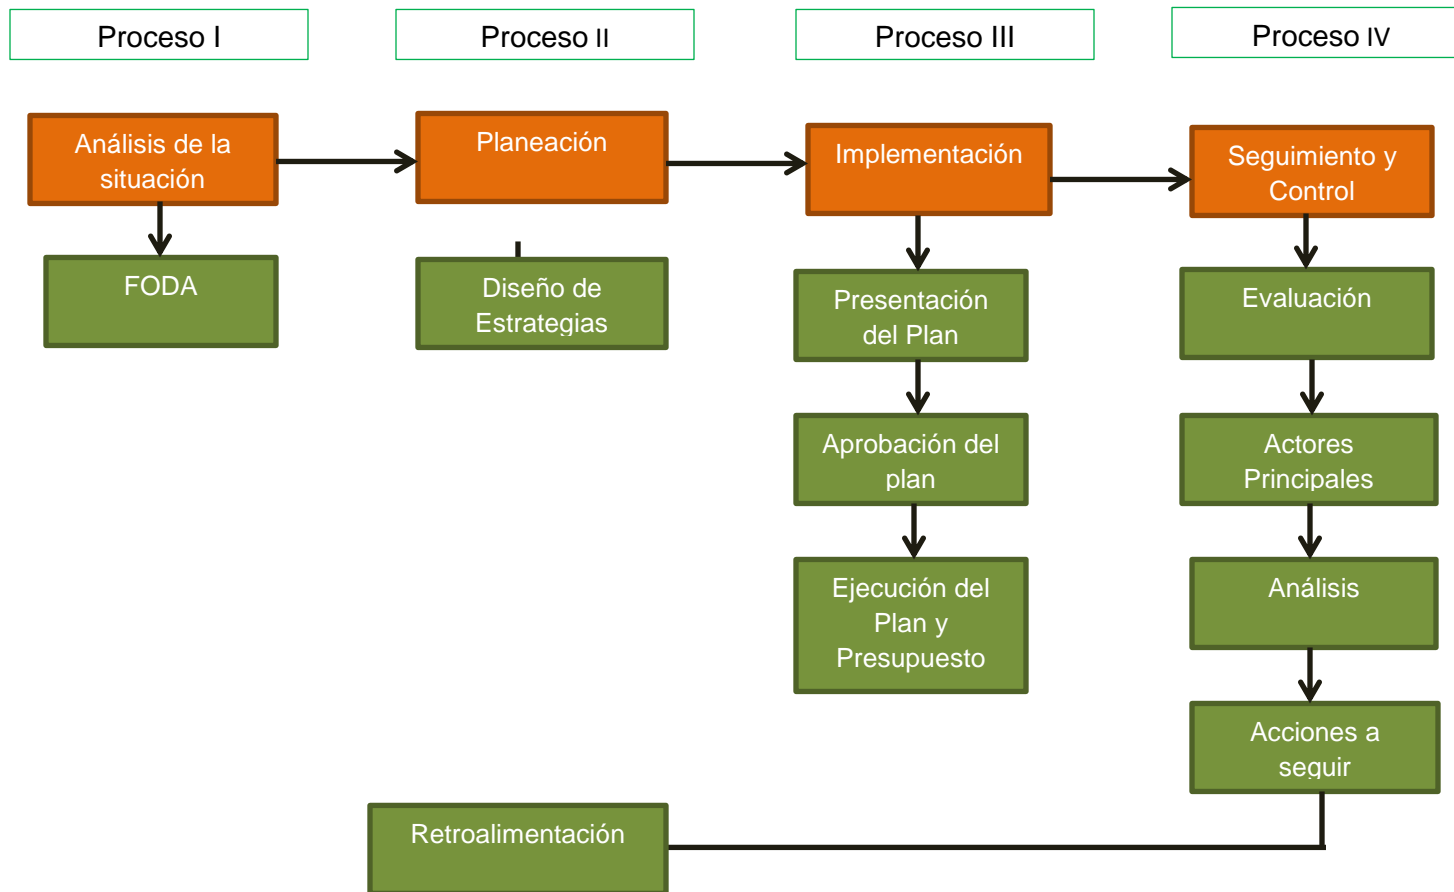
Proceso I

Proceso II

Proceso III

Proceso IV

Análisis de la situación

FODA

Planeación

Diseño de Estrategias

Implementación

Presentación del Plan

Aprobación del plan

Ejecución del Plan y Presupuesto

Seguimiento y Control

Evaluación

Actores Principales

Análisis

Acciones a seguir

Retroalimentación